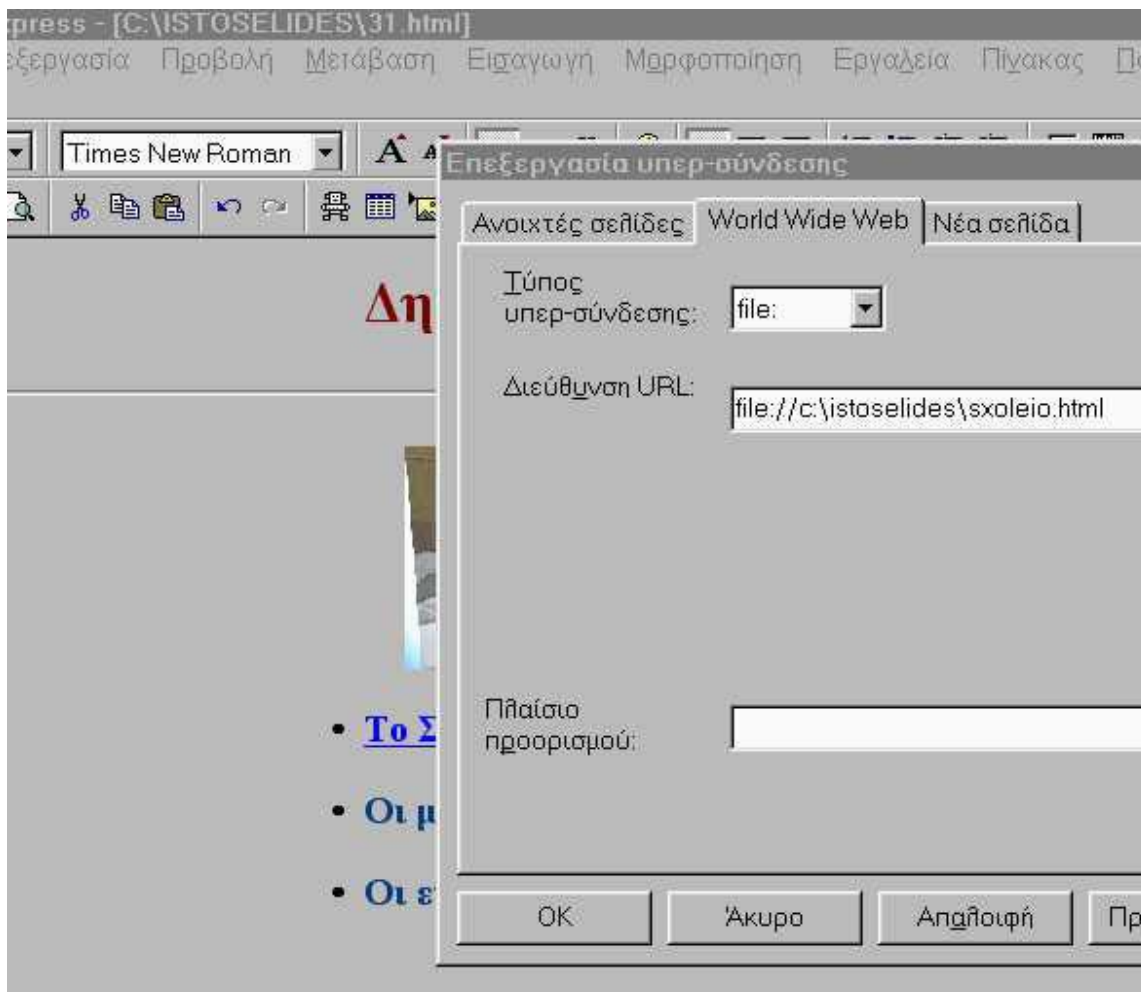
press - [C:\ISTOSELIDES\31.html]

εξεργασία Προβολή Μετάβαση Εισαγωγή Μορφοποίηση Εργαλεία Πίνακας Π

Times New Roman

Επεξεργασία υπερ-σύνδεσης

Ανοιχτές σελίδες | World Wide Web | Νέα σελίδα

Τύπος υπερ-σύνδεσης: file:

Διεύθυνση URL: file://c:\istoselides\sxoleio.html

Πλαίσιο προορισμού:

OK | Άκυρο | Απαλοιφή | Πρ

Δη

• Το Σ

• Οι μ

• Οι ε